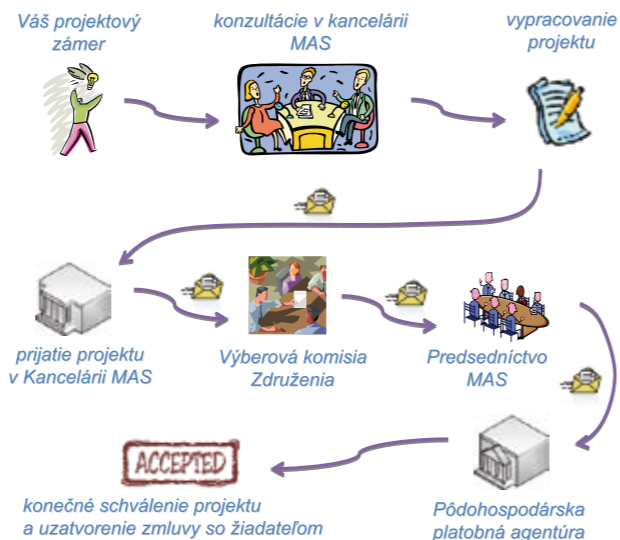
Váš projektový zámer

konzultácie v kancelárii MAS

vypracovanie projektu

prijatie projektu v Kancelárii MAS

Výberová komisia Združenia

Predsedníctvo MAS

ACCEPTED

konečné schválenie projektu a uzatvorenie zmluvy so žiadateľom

Pôdohospodárska platobná agentúra